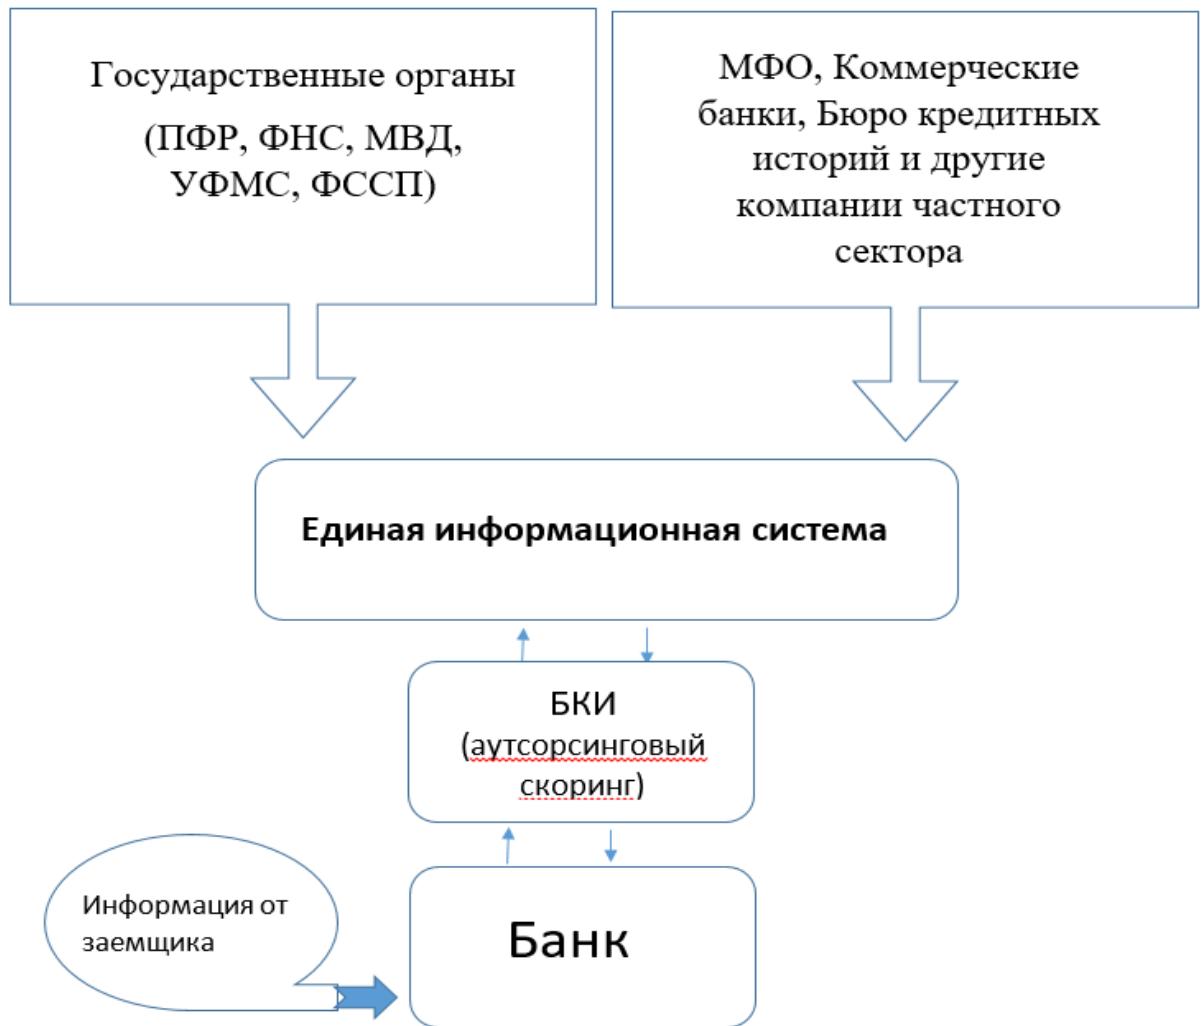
Государственные органы

(ПФР, ФНС, МВД, УФМС, ФССП)

МФО, Коммерческие банки, Бюро кредитных историй и другие компании частного сектора

Единая информационная система

БКИ
(аутсорсинговый скоринг)

Информация от заемщика

Банк